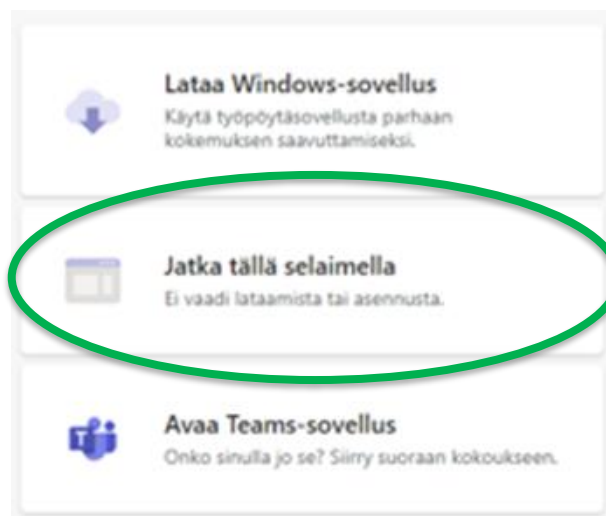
Lataa Windows-sovellus
Käytä työpöytäsovellusta parhaan kokemuksen saavuttamiseksi.

Jatka tällä selaimella
Ei vaadi lataamista tai asennusta.

Avaa Teams-sovellus
Onko sinulla jo se? Siirry suoraan kokoukseen.